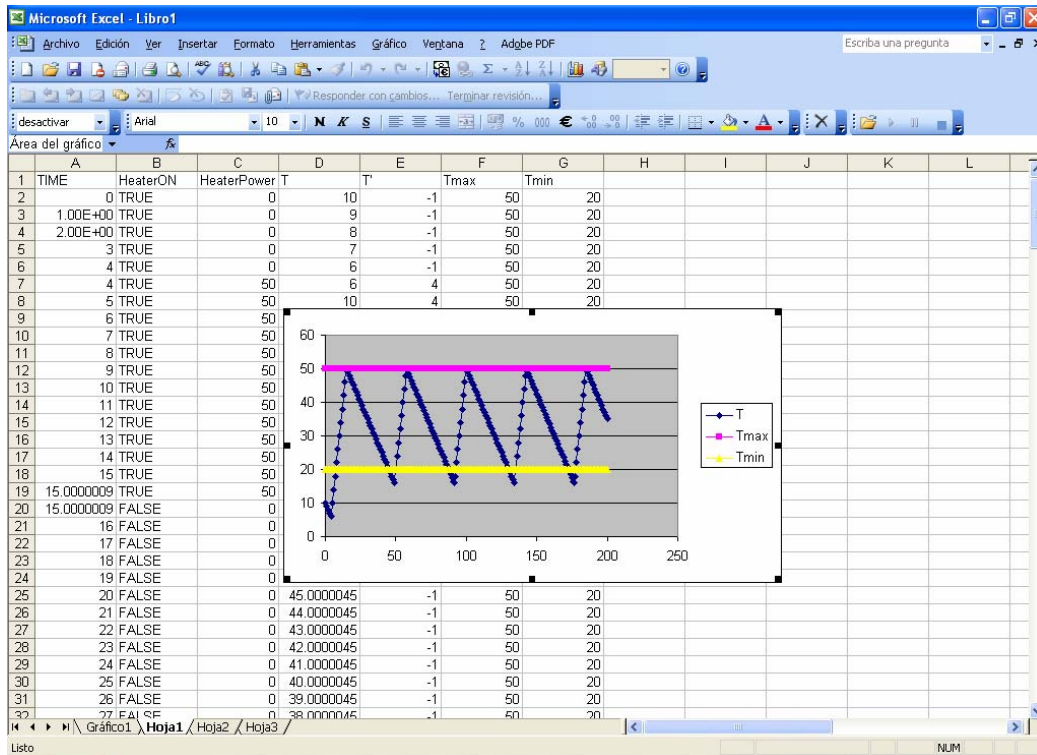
Microsoft Excel - Libro1

Archivo Edición Ver Insertar Formato Herramientas Gráfico Ventana ? Adobe PDF

Escriba una pregunta

Responder con cambios... Terminar revisión...

desactivar Arial 10 N K S % 000 €

Área del gráfico

| | A | B | C | D | E | F | G | H | I | J | K | L |
|---|---|---|---|---|---|---|---|---|---|---|---|---|
| 1 | TIME | HeaterON | HeaterPower | T | T' | Tmax | Tmin | | | | | |
| 2 | 0 | TRUE | 0 | 10 | -1 | 50 | 20 | | | | | |
| 3 | 1.00E+00 | TRUE | 0 | 9 | -1 | 50 | 20 | | | | | |
| 4 | 2.00E+00 | TRUE | 0 | 8 | -1 | 50 | 20 | | | | | |
| 5 | 3 | TRUE | 0 | 7 | -1 | 50 | 20 | | | | | |
| 6 | 4 | TRUE | 0 | 6 | -1 | 50 | 20 | | | | | |
| 7 | 4 | TRUE | 50 | 6 | 4 | 50 | 20 | | | | | |
| 8 | 5 | TRUE | 50 | 10 | 4 | 50 | 20 | | | | | |
| 9 | 6 | TRUE | 50 | | | | | | | | | |
| 10 | 7 | TRUE | 50 | | | | | | | | | |
| 11 | 8 | TRUE | 50 | | | | | | | | | |
| 12 | 9 | TRUE | 50 | | | | | | | | | |
| 13 | 10 | TRUE | 50 | | | | | | | | | |
| 14 | 11 | TRUE | 50 | | | | | | | | | |
| 15 | 12 | TRUE | 50 | | | | | | | | | |
| 16 | 13 | TRUE | 50 | | | | | | | | | |
| 17 | 14 | TRUE | 50 | | | | | | | | | |
| 18 | 15 | TRUE | 50 | | | | | | | | | |
| 19 | 15.0000009 | TRUE | 50 | | | | | | | | | |
| 20 | 15.0000009 | FALSE | 0 | | | | | | | | | |
| 21 | 16 | FALSE | 0 | | | | | | | | | |
| 22 | 17 | FALSE | 0 | | | | | | | | | |
| 23 | 18 | FALSE | 0 | | | | | | | | | |
| 24 | 19 | FALSE | 0 | | | | | | | | | |
| 25 | 20 | FALSE | 0 | 45.0000045 | -1 | 50 | 20 | | | | | |
| 26 | 21 | FALSE | 0 | 44.0000045 | -1 | 50 | 20 | | | | | |
| 27 | 22 | FALSE | 0 | 43.0000045 | -1 | 50 | 20 | | | | | |
| 28 | 23 | FALSE | 0 | 42.0000045 | -1 | 50 | 20 | | | | | |
| 29 | 24 | FALSE | 0 | 41.0000045 | -1 | 50 | 20 | | | | | |
| 30 | 25 | FALSE | 0 | 40.0000045 | -1 | 50 | 20 | | | | | |
| 31 | 26 | FALSE | 0 | 39.0000045 | -1 | 50 | 20 | | | | | |
| 32 | 27 | FALSE | 0 | 38.0000045 | -1 | 50 | 20 | | | | | |

60
50
40
30
20
10
0
0 50 100 150 200 250

T
Tmax
Tmin

Gráfico1 Hoja1 Hoja2 Hoja3

Listo NUM